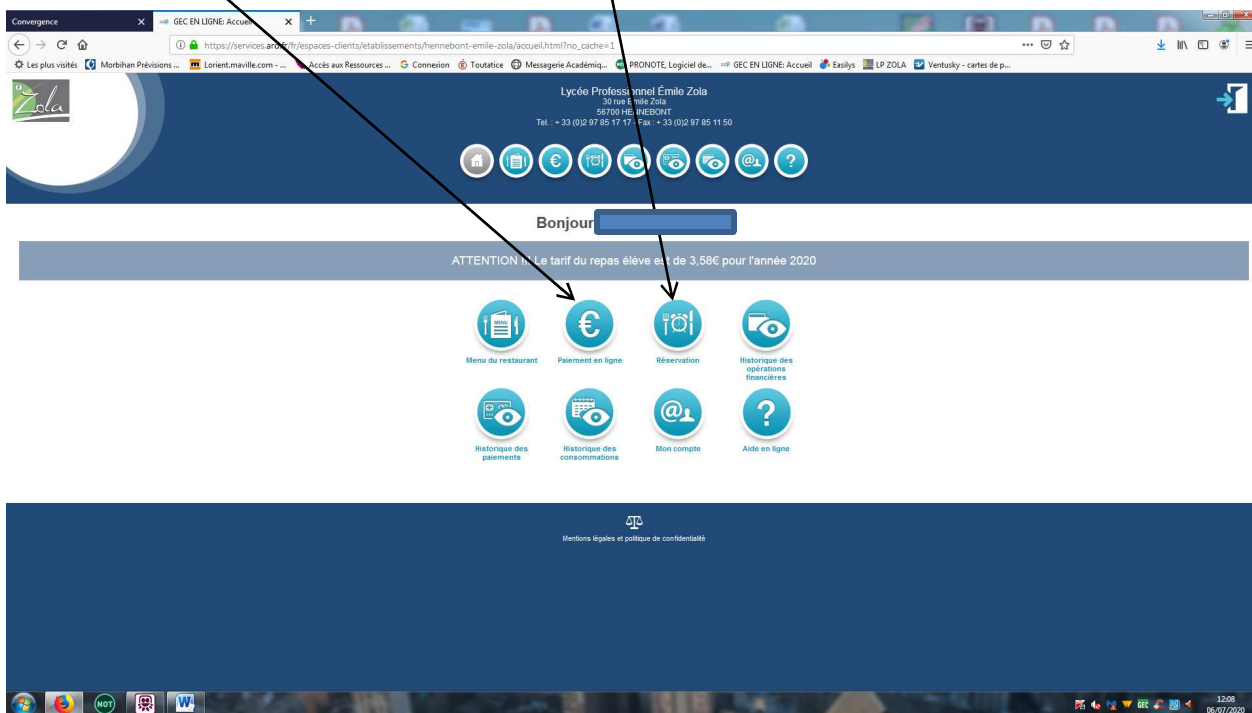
Convergence
GEC EN LIGNE: Accueil

https://services.ard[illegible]/fr/espaces-clients/etablissements/hennebont-emile-zola/accueil.html?no_cache=1

Les plus visités | Morbihan Prévisions ... | Lorient.maville.com - ... | Accès aux Ressources ... | Connexion | Toutatice | Messagerie Académiq... | PRONOTE, Logiciel de... | GEC EN LIGNE: Accueil | Easilys | LP ZOLA | Ventusky - cartes de p...

Zola

Lycée Professionnel Émile Zola
30 rue Émile Zola
56700 HENNEBONT
Tel. : + 33 (0)2 97 85 17 17 - Fax : + 33 (0)2 97 85 11 50

Bonjour

ATTENTION !!! Le tarif du repas élève est de 3,58€ pour l'année 2020

Menu du restaurant
Paiement en ligne
Réservation
Historique des opérations financières
Historique des paiements
Historique des consommations
Mon compte
Aide en ligne

Mentions légales et politique de confidentialité

12:08
06/07/2020